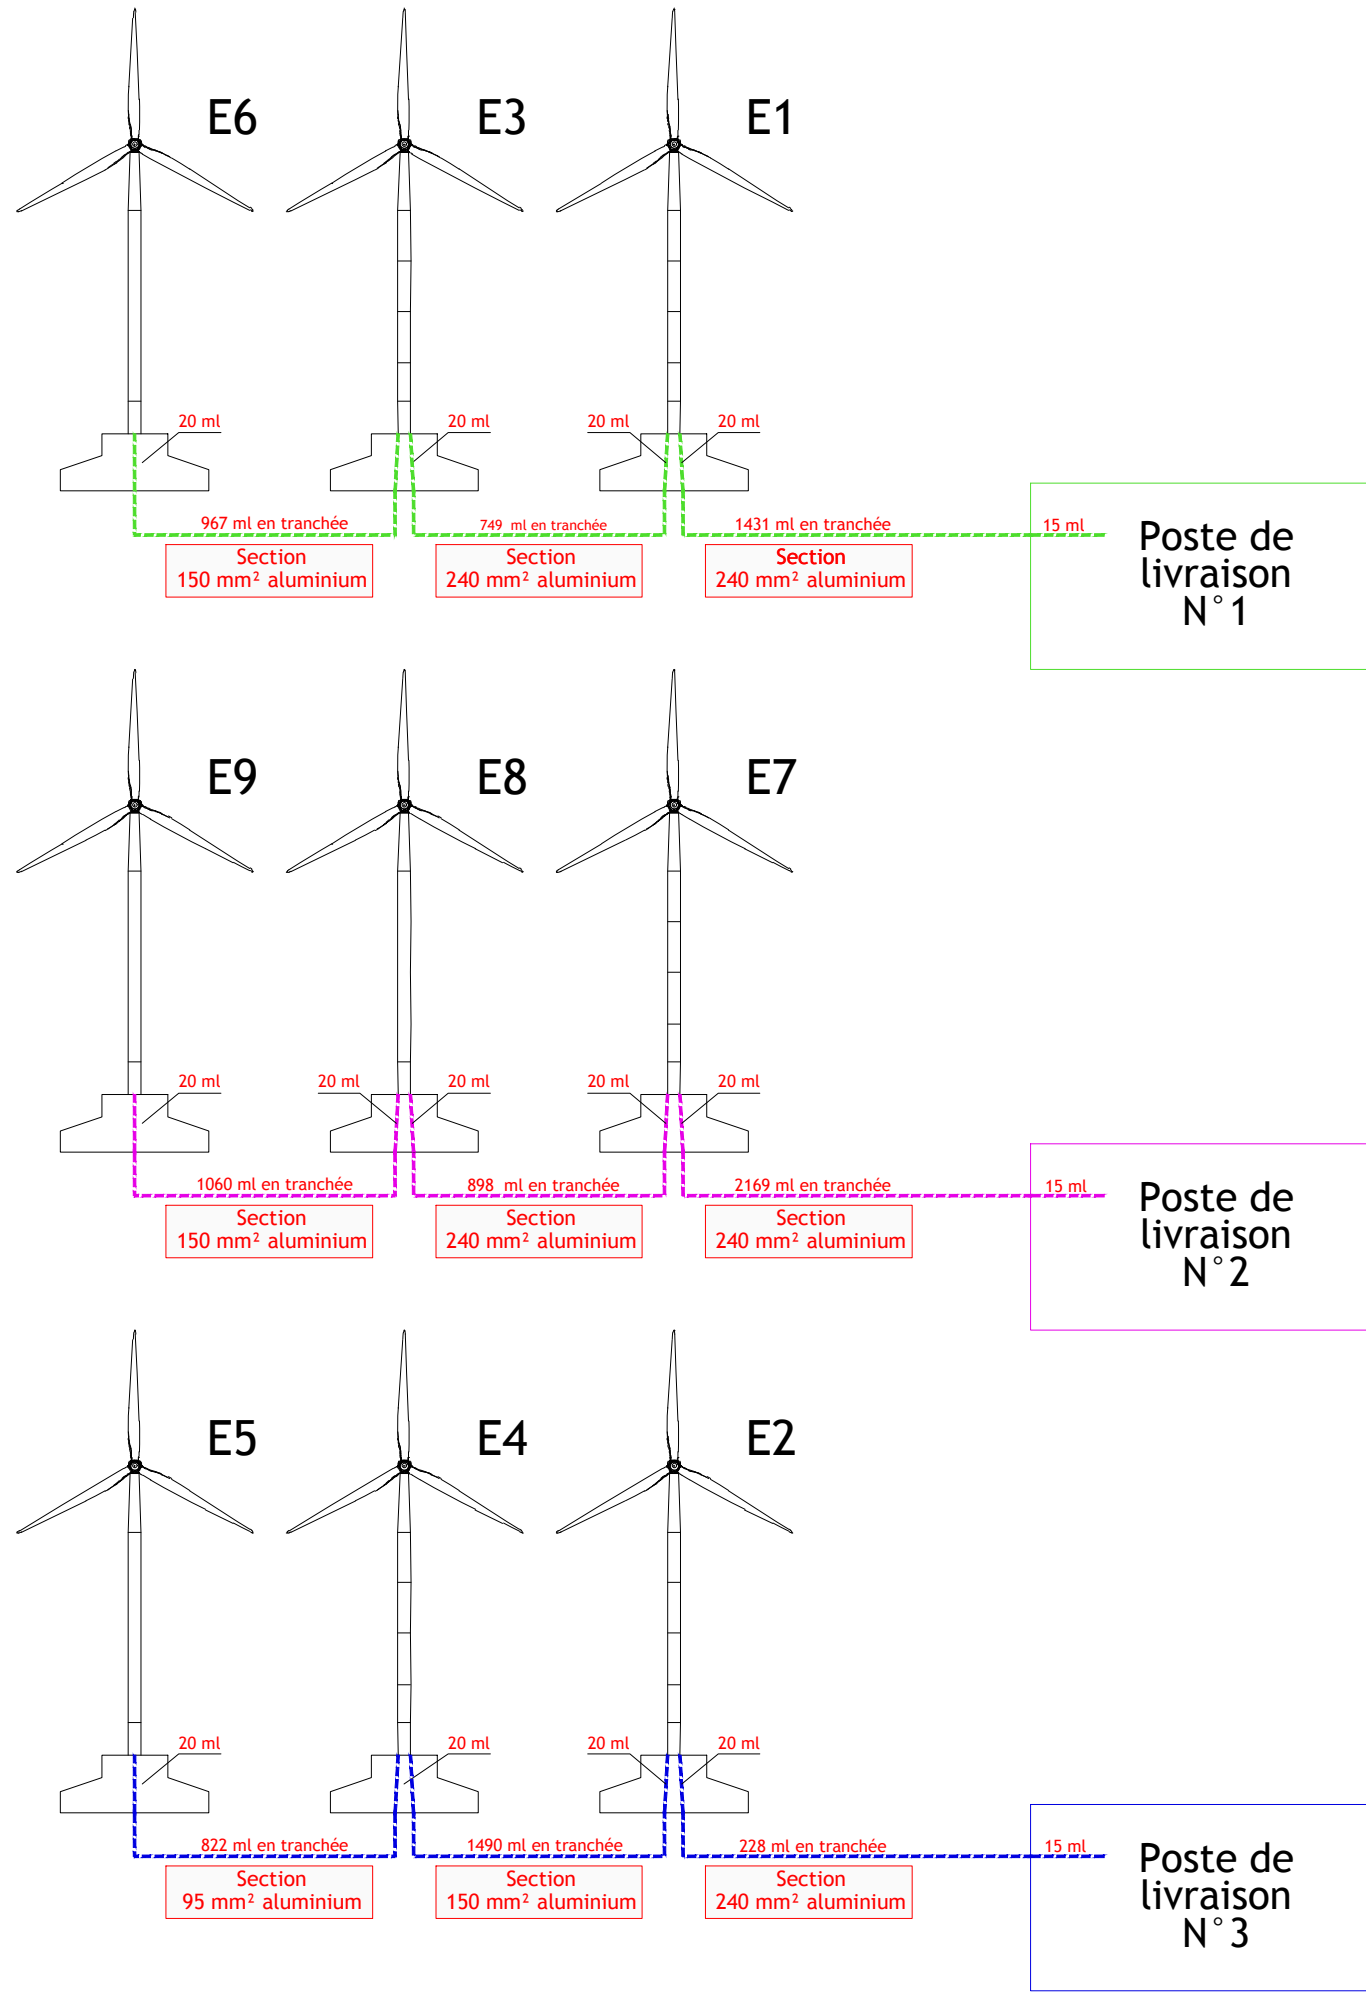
E6 E3 E1

20 ml 20 ml 20 ml 20 ml

967 ml en tranchée
Section
150 mm² aluminium

749 ml en tranchée
Section
240 mm² aluminium

1431 ml en tranchée
Section
240 mm² aluminium

15 ml

Poste de livraison N°1

E9 E8 E7

20 ml 20 ml 20 ml 20 ml 20 ml

1060 ml en tranchée
Section
150 mm² aluminium

898 ml en tranchée
Section
240 mm² aluminium

2169 ml en tranchée
Section
240 mm² aluminium

15 ml

Poste de livraison N°2

E5 E4 E2

20 ml 20 ml 20 ml 20 ml

822 ml en tranchée
Section
95 mm² aluminium

1490 ml en tranchée
Section
150 mm² aluminium

228 ml en tranchée
Section
240 mm² aluminium

15 ml

Poste de livraison N°3